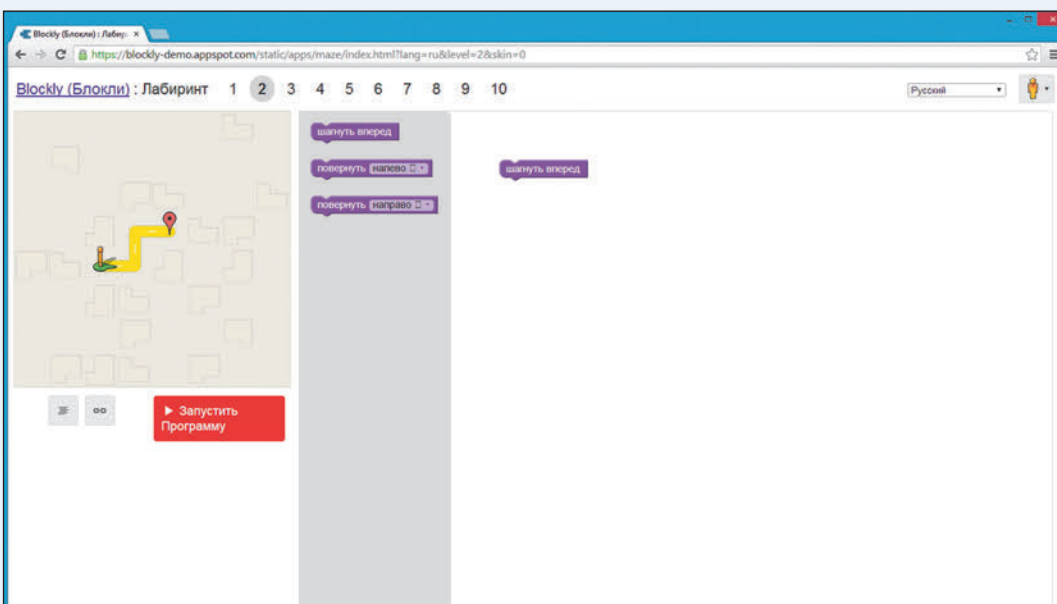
Blockly (Блокли) : Лабир ×

https://blockly-demo.appspot.com/static/apps/maze/index.html?lang=ru&level=2&skin=0

Blockly (Блокли) : Лабиринт 1 2 3 4 5 6 7 8 9 10

Русский

шагнуть вперед

повернуть налево

повернуть направо

шагнуть вперед

▶ Запустить Программу